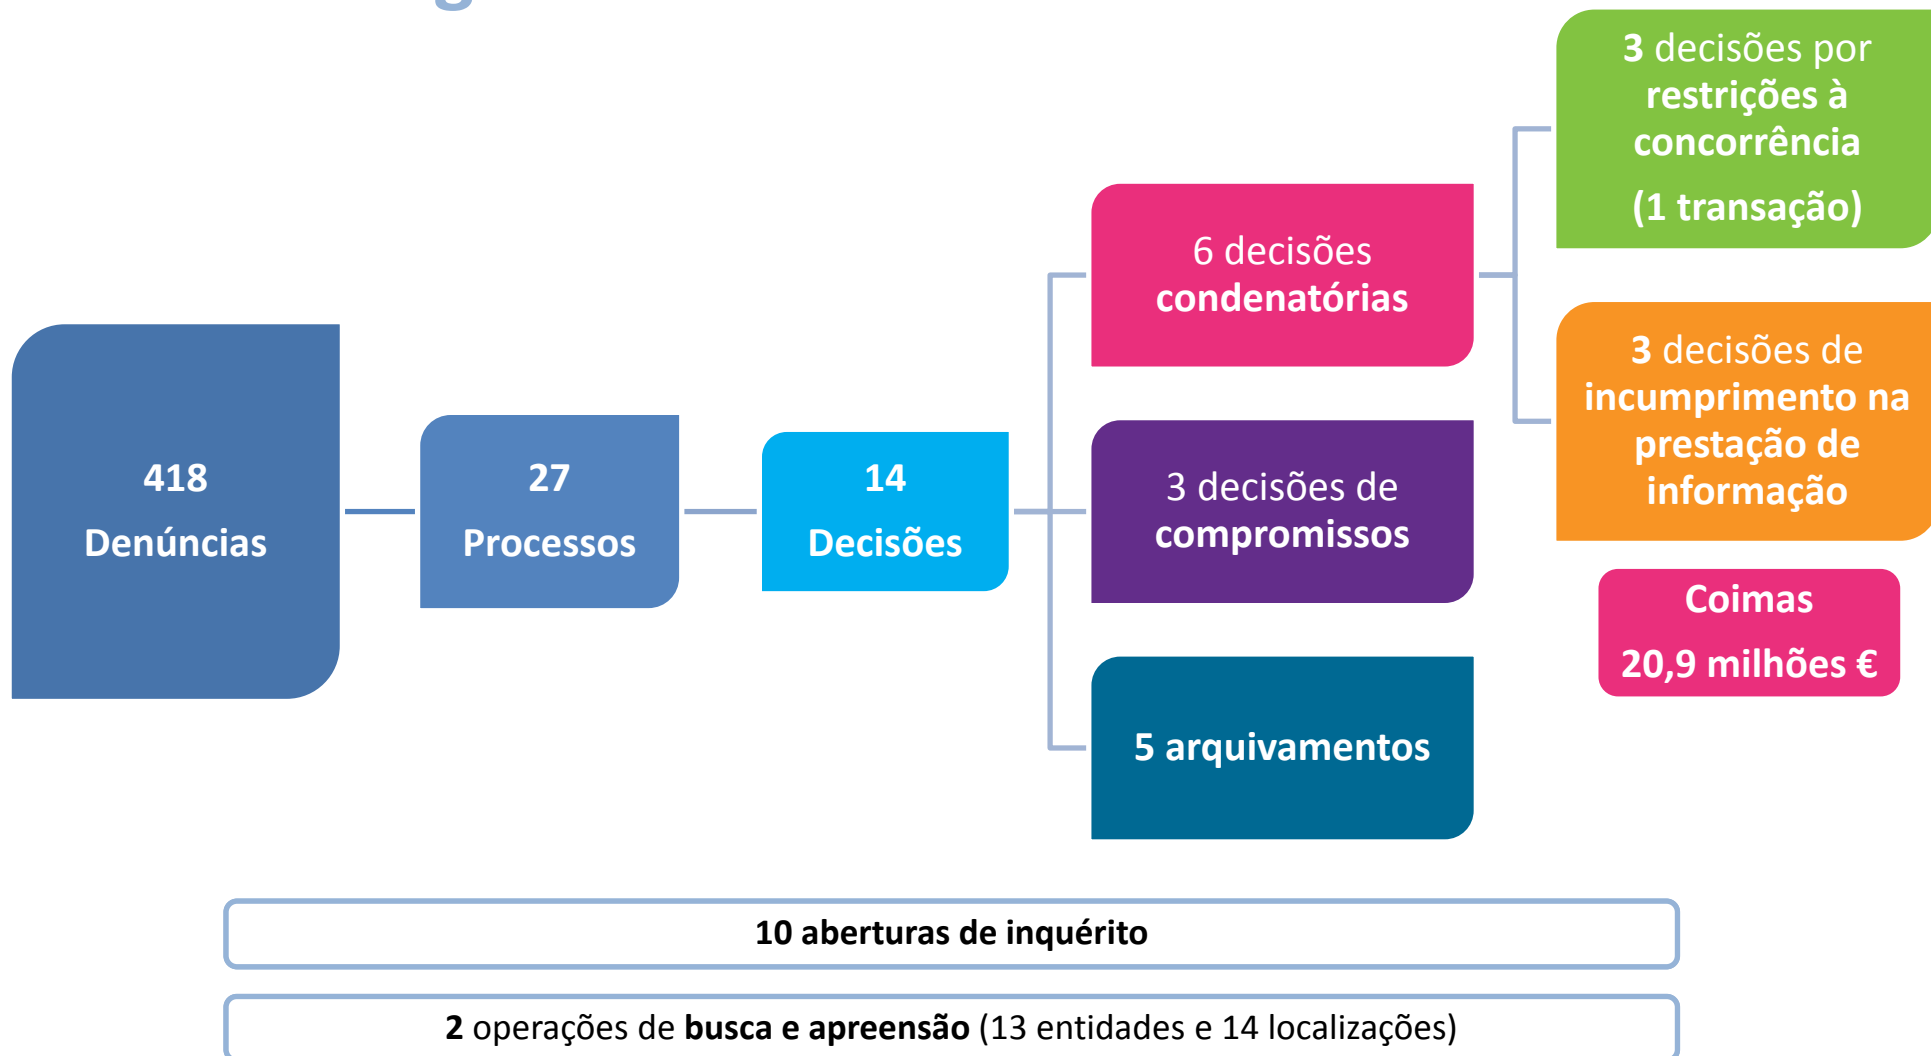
418
Denúncias

27
Processos

14
Decisões

6 decisões condenatórias

3 decisões de compromissos

5 arquivamentos

3 decisões por restrições à concorrência

(1 transação)

3 decisões de incumprimento na prestação de informação

Coimas
20,9 milhões €

10 aberturas de inquérito

2 operações de busca e apreensão (13 entidades e 14 localizações)